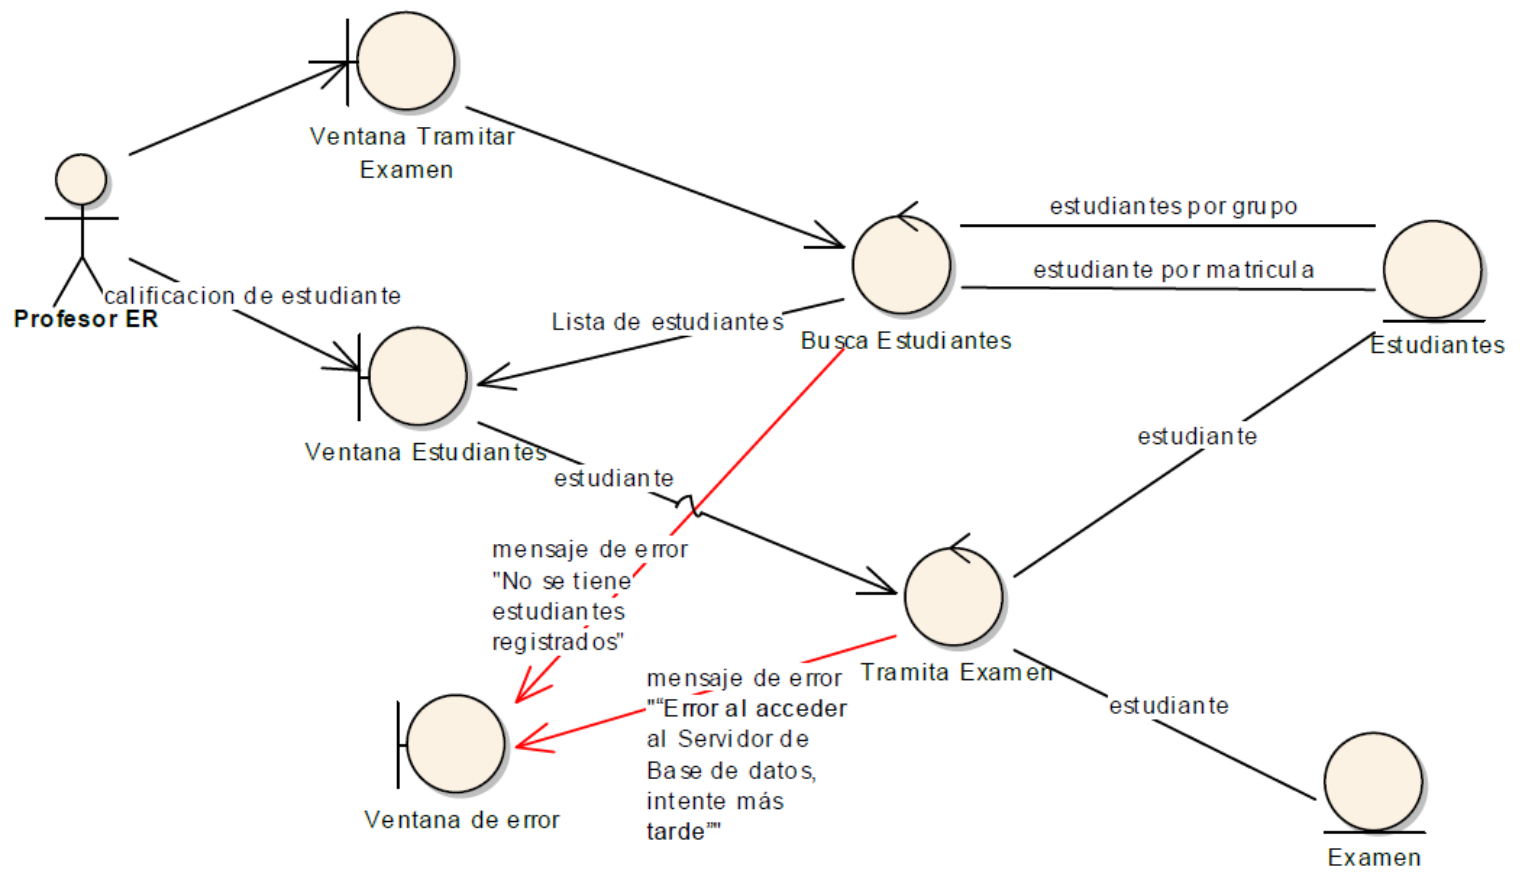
Ventana Tramitar Examen

Profesor ER

calificacion de estudiante

estudiantes por grupo

estudiante por matricula

Lista de estudiantes

Busca Estudiantes

Estudiantes

Ventana Estudiantes

estudiante

estudiante

mensaje de error "No se tiene estudiantes registrados"

Tramita Examen

mensaje de error ""Error al acceder al Servidor de Base de datos, intente más tarde""

estudiante

Ventana de error

Examen